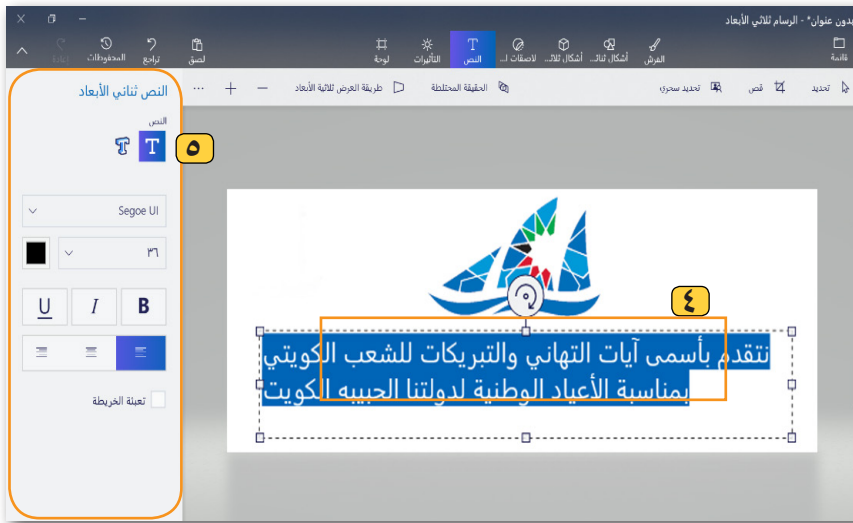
بدون عنوان* - الرسام ثلاثي الأبعاد

قائمة
الفرش
أشكال ثنائ...
أشكال ثلاث...
ملصقات
النص
التأثيرات
لوحة
لصق
تراجع
المحفوظات
إعادة

تحديد
قص
تحديد سحري
الحقيقة المختلطة
طريقة العرض ثلاثية الأبعاد
...

النص ثنائي الأبعاد
النص
٥
Segoe UI
٣٦
B
I
U
تعبئة الخريطة

٤
نتقدم بأسمى آيات التهاني والتبريكات للشعب الكويتي بمناسبة الأعياد الوطنية لدولتنا الحبيبه الكويت